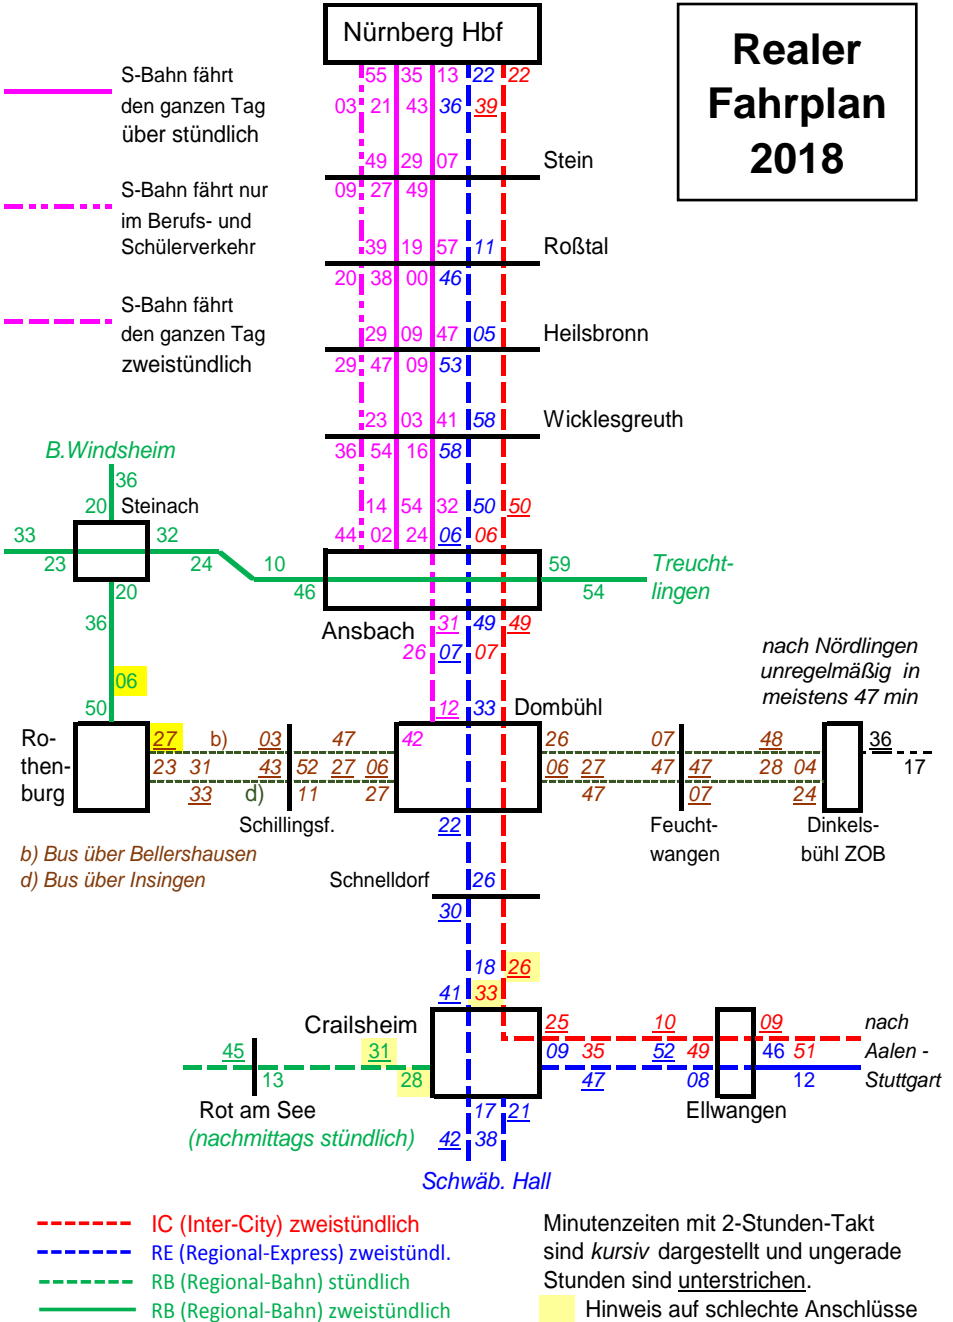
Nürnberg Hbf

Realer Fahrplan 2018

S-Bahn fährt den ganzen Tag über stündlich

S-Bahn fährt nur im Berufs- und Schülerverkehr

S-Bahn fährt den ganzen Tag zweistündlich

55 35 13 22 22
03 21 43 36 39
49 29 07
Stein
09 27 49
39 19 57 11
Roßtal
20 38 00 46
29 09 47 05
Heilsbronn
29 47 09 53
23 03 41 58
Wicklesgreuth
36 54 16 58
14 54 32 50 50
44 02 24 06 06

B.Windsheim
36
20 Steinach
33 32
23 24 10
20 46
59
54
Treucht-lingen
Ansbach
36
31 49 49
26 07 07
06
50
12 33 Dombühl

nach Nördlingen unregelmäßig in meistens 47 min

Ro-then-burg
27 b) 03 47 42 26 07 48 36
23 31 43 52 27 06 06 27 47 47 28 04 17
33 d) 11 27 47 07 24
Schillingsf.
22
Feucht-wangen
Dinkels-bühl ZOB

b) Bus über Bellershausen
d) Bus über Insingen

Schnelldorf 26
30
18 26
41 33
Crailsheim
25 10 09 nach
45 31 09 35 52 49 46 51 Aalen - Stuttgart
13 28 47 08 12
17 21
Rot am See
Ellwangen
(nachmittags stündlich)
42 38
Schwäb. Hall

IC (Inter-City) zweistündlich
RE (Regional-Express) zweistündl.
RB (Regional-Bahn) stündlich
RB (Regional-Bahn) zweistündlich

Minutenzeiten mit 2-Stunden-Takt sind *kursiv* dargestellt und ungerade Stunden sind unterstrichen.
Hinweis auf schlechte Anschlüsse